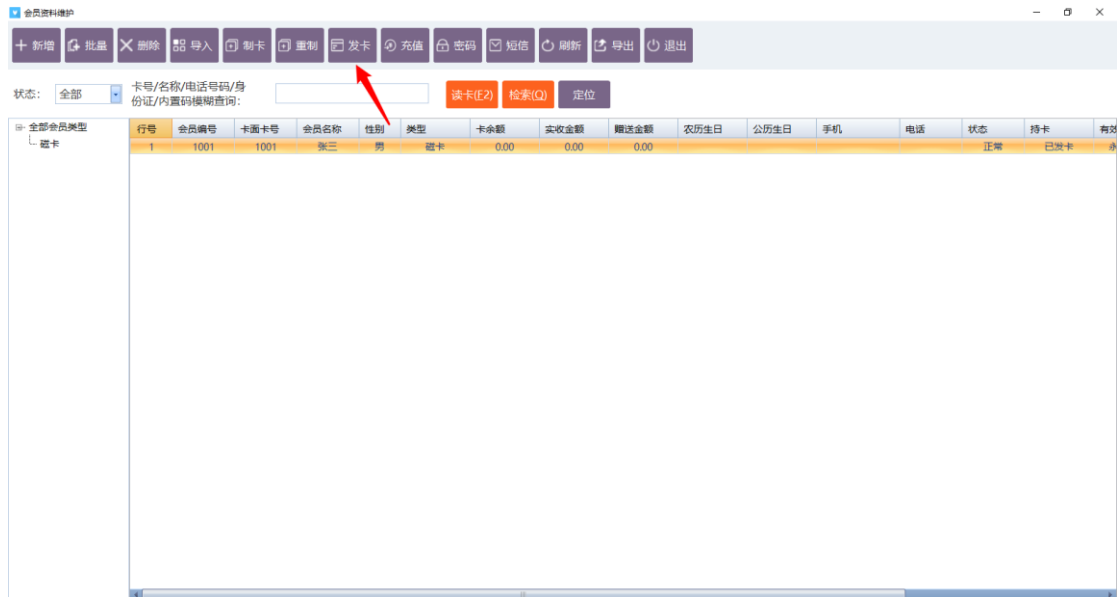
会员资料维护

新增 批量 删除 导入 制卡 重制 发卡 充值 密码 短信 刷新 导出 退出

状态: 全部 卡号/名称/电话号码/身份证/内置码模糊查询: 读卡(F2) 检索(Q) 定位

全部会员类型
磁卡

| 行号 | 会员编号 | 卡面卡号 | 会员名称 | 性别 | 类型 | 卡余额 | 实收金额 | 赠送金额 | 农历生日 | 公历生日 | 手机 | 电话 | 状态 | 持卡 | 有效 |
|---|---|---|---|---|---|---|---|---|---|---|---|---|---|---|---|
| 1 | 1001 | 1001 | 张三 | 男 | 磁卡 | 0.00 | 0.00 | 0.00 | | | | | 正常 | 已发卡 | 永 |